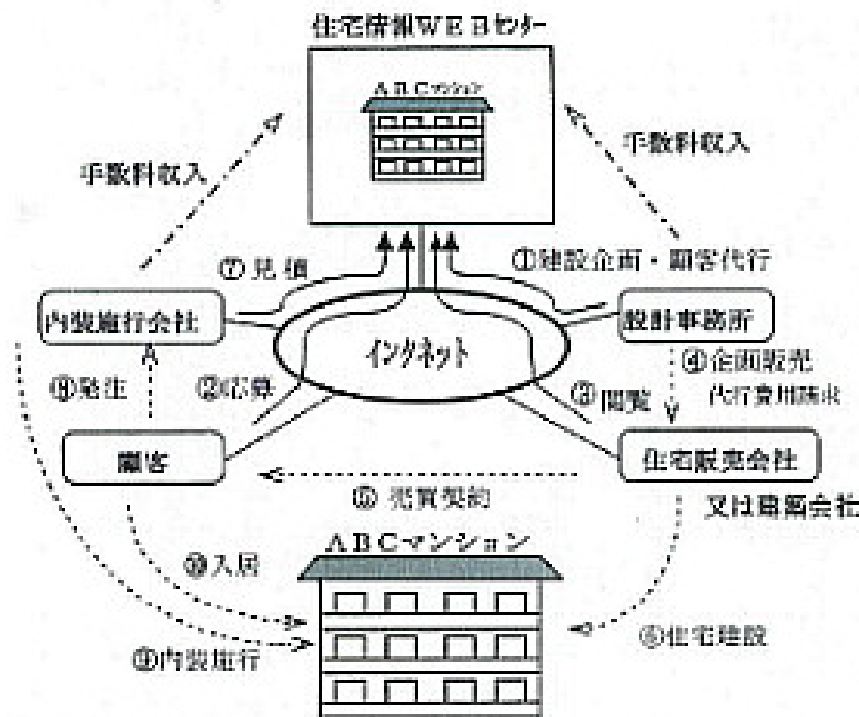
住宅情報WEBセンター

ABCマンション

手数料収入

手数料収入

⑦見積

①建設企画・顧客代行

内装施行会社

設計事務所

インタネット

④企画販売

代行費用請求

⑧発注

②応募

③閲覧

顧客

住宅販売会社

又は商社

⑥売買契約

ABCマンション

⑩入居

⑨内装施行

⑤住宅建設